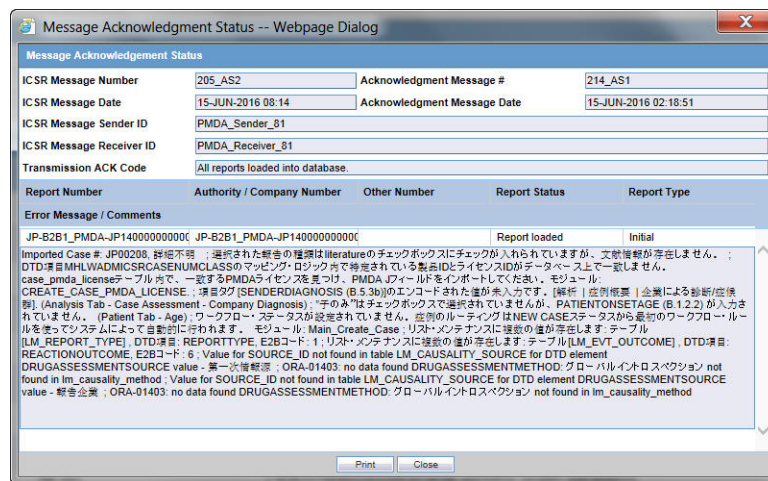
Message Acknowledgment Status -- Webpage Dialog

Message Acknowledgement Status

| ICSR Message Number | 205_AS2 | Acknowledgment Message # | 214_AS1 |
|---|---|---|---|
| ICSR Message Date | 15-JUN-2016 08:14 | Acknowledgment Message Date | 15-JUN-2016 02:18:51 |
| ICSR Message Sender ID | PMDA_Sender_81 | | |
| ICSR Message Receiver ID | PMDA_Receiver_81 | | |
| Transmission ACK Code | All reports loaded into database. | | |

| Report Number | Authority / Company Number | Other Number | Report Status | Report Type |
|---|---|---|---|---|
| Error Message / Comments | | | | |
| JP-B2B1_PMDA-JP140000000000 | JP-B2B1_PMDA-JP140000000000 | | Report loaded | Initial |

Imported Case #: JP00208, 詳細不明 ; 選択された報告の種類はliteratureのチェックボックスにチェックが入れられていますが、文献情報が存在しません。; DTD項目MHLWADMICSRCASENUMCLASSのマッピング・ロジック内で特定されている製品IDとライセンスIDがデータベース上で一致しません。case_pmda_license テーブル内で、一致するPMDAライセンスを見つけ、PMDA Jフィールドをインポートしてください。モジュール : CREATE_CASE_PMDA_LICENSE ; 項目タグ [SENDERDIAGNOSIS (B.5.3b)]のエンコードされた値が未入力です。[解析 | 症例概要 | 企業による診断/症候群]. (Analysis Tab - Case Assessment - Company Diagnosis) ; "子のみ"はチェックボックスで選択されていませんが、PATIENTONSETAGE (B.1.2.2) が入力されていません。 (Patient Tab - Age) ; ワークフロー・ステータスが設定されていません。症例のルーティングはNEW CASEステータスから最初のワークフロー・ルールを使ってシステムによって自動的に行われます。 モジュール: Main_Create_Case ; リスト・メンテナンスに複数の値が存在します: テーブル [LM_REPORT_TYPE] , DTD項目: REPORTTYPE, E2Bコード : 1 ; リスト・メンテナンスに複数の値が存在します: テーブル [LM_EVT_OUTCOME] , DTD項目: REACTIONOUTCOME, E2Bコード : 6 ; Value for SOURCE_ID not found in table LM_CAUSALITY_SOURCE for DTD element DRUGASSESSMENTSOURCE value - 第一次報告源 ; ORA-01403: no data found DRUGASSESSMENTMETHOD: グローバルイントロスペクション not found in lm_causality_method ; Value for SOURCE_ID not found in table LM_CAUSALITY_SOURCE for DTD element DRUGASSESSMENTSOURCE value - 報告企業 ; ORA-01403: no data found DRUGASSESSMENTMETHOD: グローバルイントロスペクション not found in lm_causality_method

Print Close